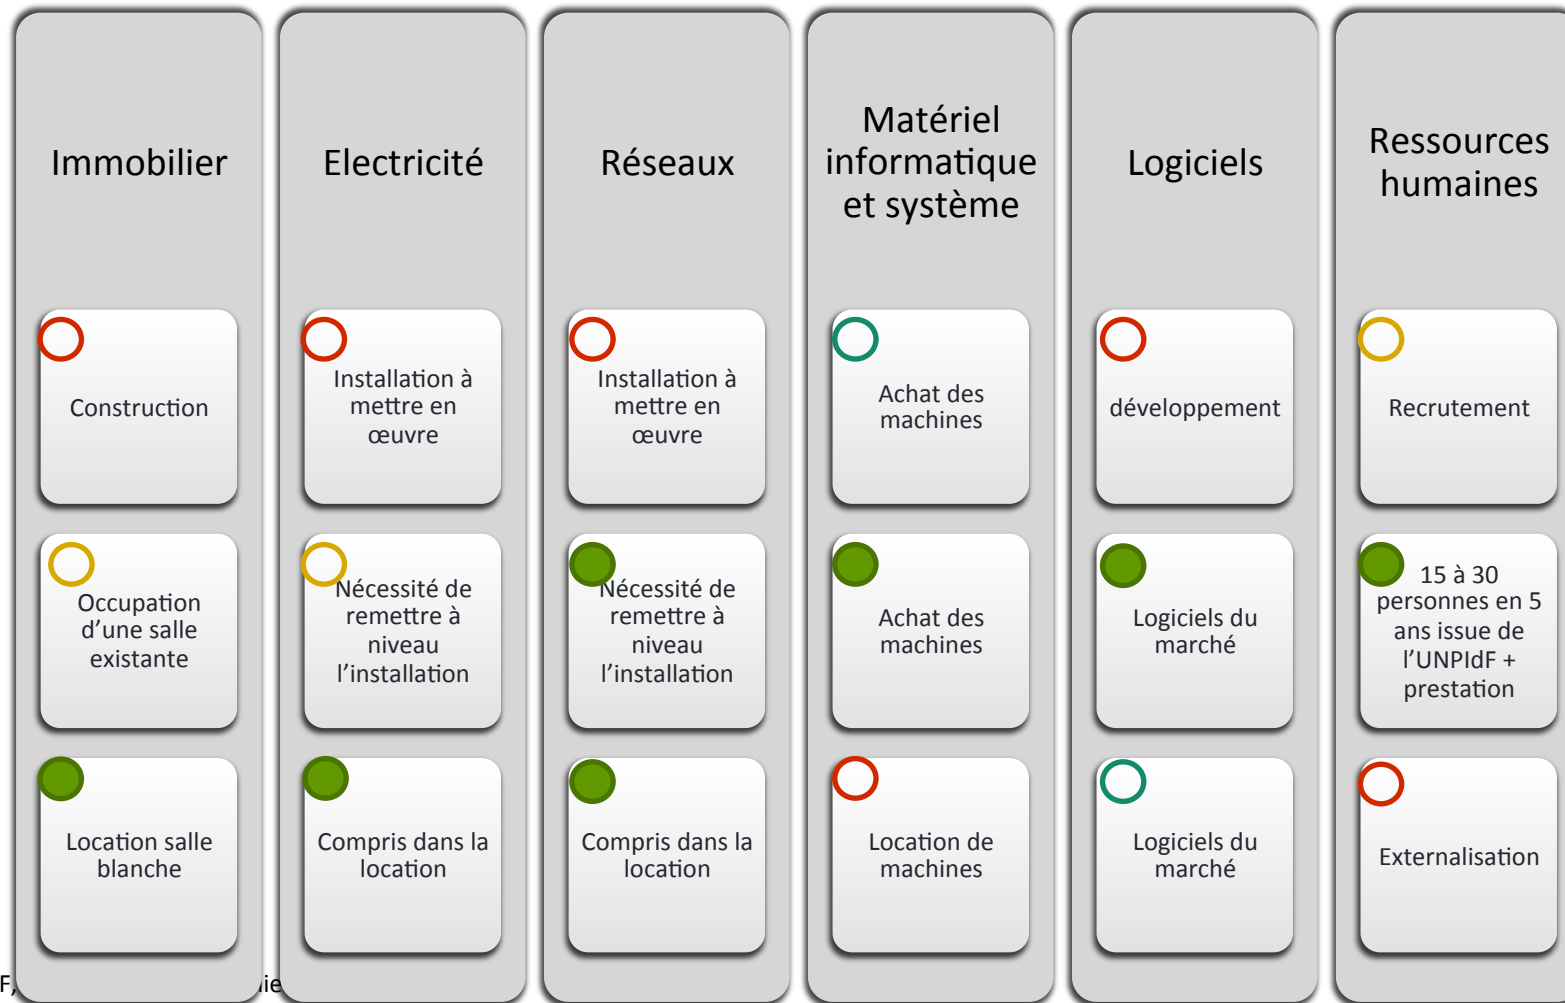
Immobilier

Construction

Occupation d'une salle existante

Location salle blanche

Electricité

Installation à mettre en œuvre

Nécessité de remettre à niveau l'installation

Compris dans la location

Réseaux

Installation à mettre en œuvre

Nécessité de remettre à niveau l'installation

Compris dans la location

Matériel informatique et système

Achat des machines

Achat des machines

Location de machines

Logiciels

développement

Logiciels du marché

Logiciels du marché

Ressources humaines

Recrutement

15 à 30 personnes en 5 ans issue de l'UNPIdF + prestation

Externalisation

F, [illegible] ie